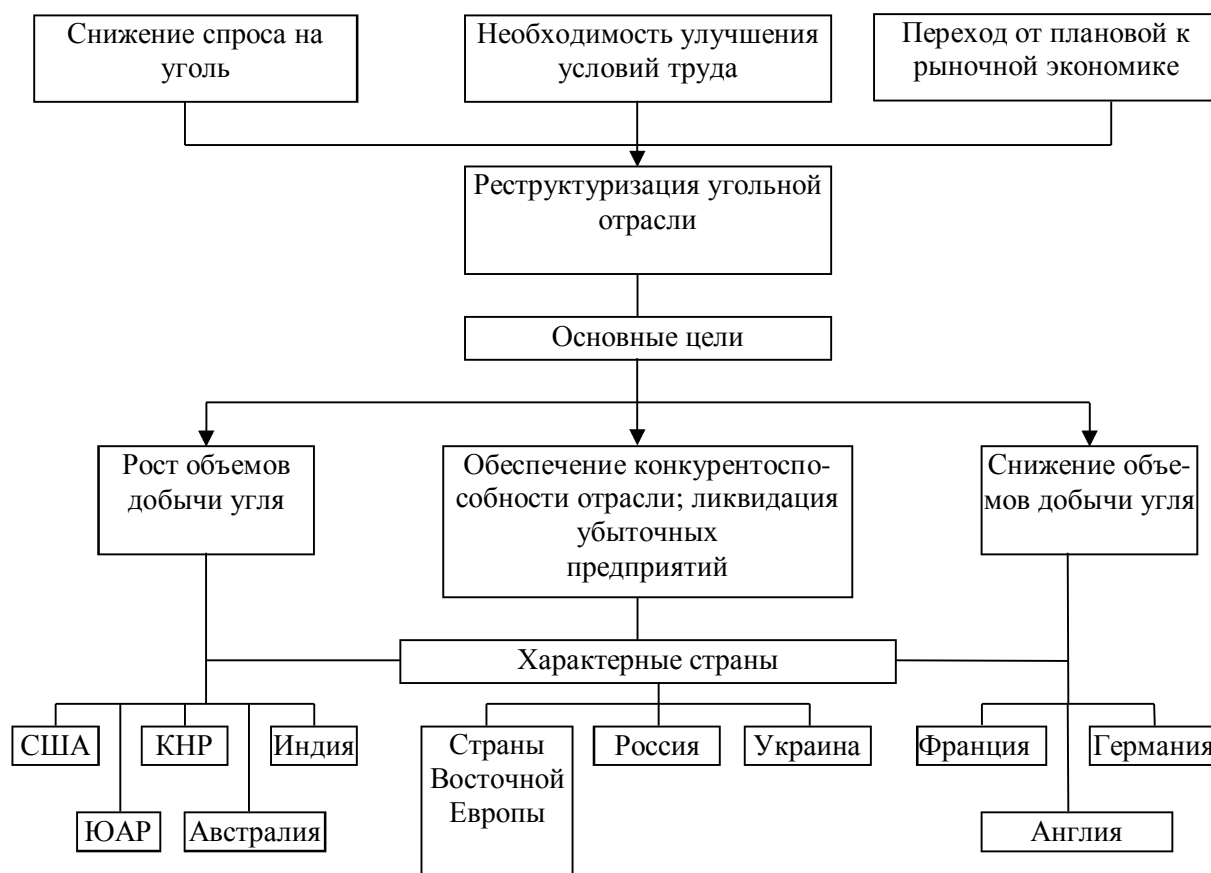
Снижение спроса на уголь

Необходимость улучшения условий труда

Переход от плановой к рыночной экономике

Реструктуризация угольной отрасли

Основные цели

Рост объемов добычи угля

Обеспечение конкурентоспособности отрасли; ликвидация убыточных предприятий

Снижение объемов добычи угля

Характерные страны

США

КНР

Индия

ЮАР

Австралия

Страны Восточной Европы

Россия

Украина

Франция

Германия

Англия